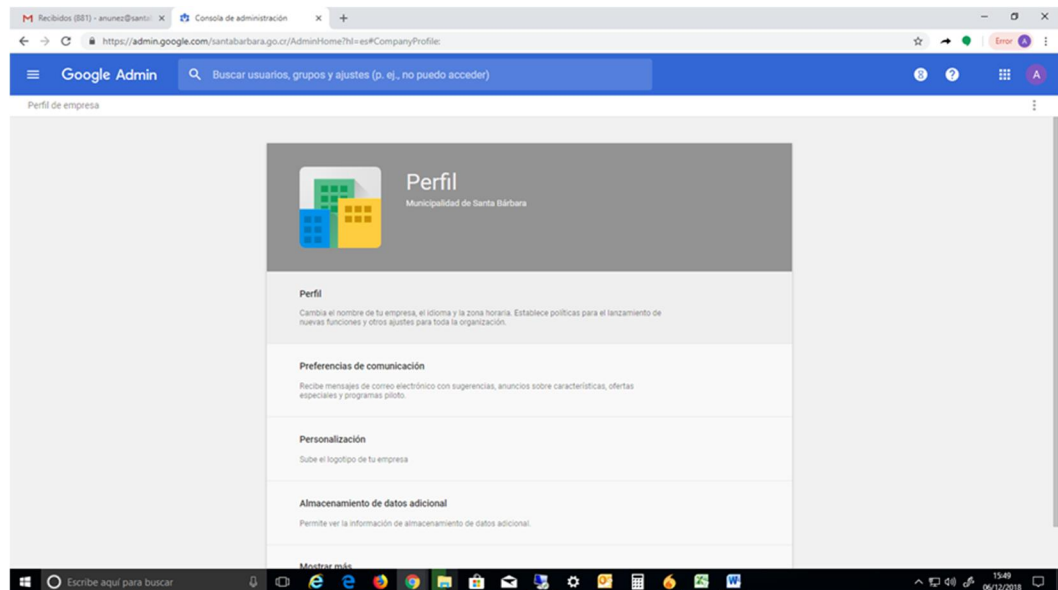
Recibidos (881) - anunez@santa ×
Consola de administración ×
+

https://admin.google.com/santabarbara.go.cr/AdminHome?hl=es#CompanyProfile:

Error A

Google Admin
Buscar usuarios, grupos y ajustes (p. ej., no puedo acceder)

A

Perfil de empresa

Perfil
Municipalidad de Santa Bárbara

Perfil
Cambia el nombre de tu empresa, el idioma y la zona horaria. Establece políticas para el lanzamiento de nuevas funciones y otros ajustes para toda la organización.

Preferencias de comunicación
Recibe mensajes de correo electrónico con sugerencias, anuncios sobre características, ofertas especiales y programas piloto.

Personalización
Sube el logotipo de tu empresa

Almacenamiento de datos adicional
Permite ver la información de almacenamiento de datos adicional.

Mostrar más

Escribe aquí para buscar

15:49
06/12/2018